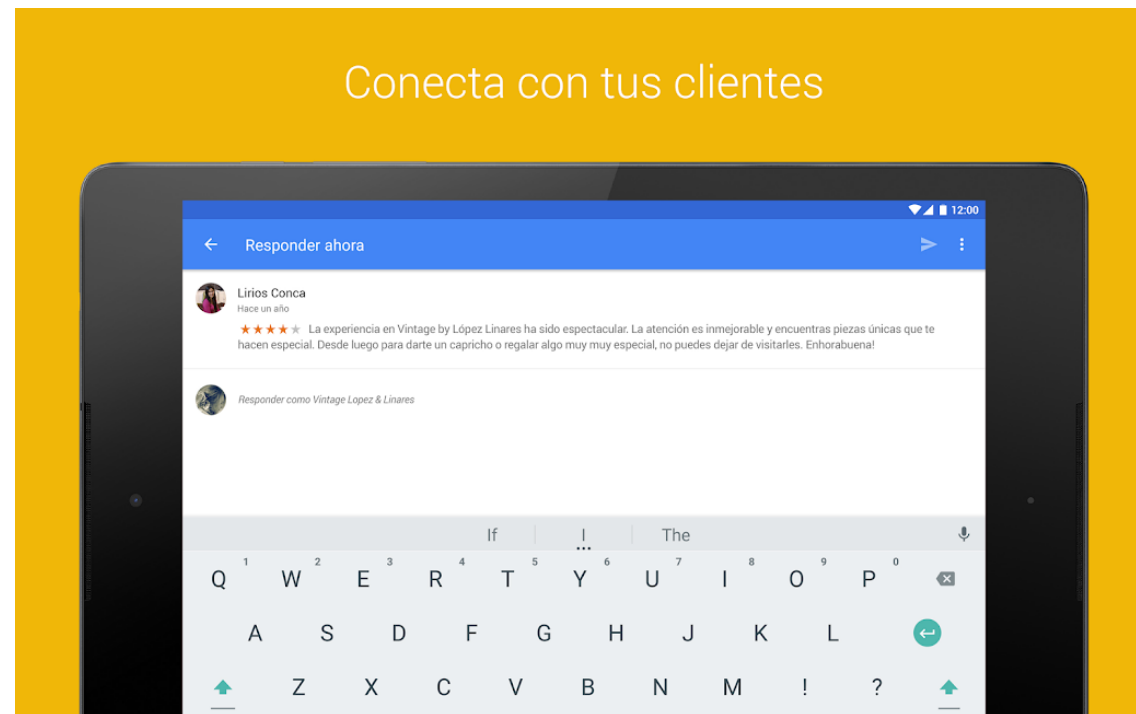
Conecta con tus clientes

12:00

Responder ahora

Lirios Conca
Hace un año
★★★★★ La experiencia en Vintage by López Linares ha sido espectacular. La atención es inmejorable y encuentras piezas únicas que te hacen especial. Desde luego para darte un capricho o regalar algo muy muy especial, no puedes dejar de visitarles. Enhorabuena!

Responder como Vintage Lopez & Linares

If | I | The

Q 1 W 2 E 3 R 4 T 5 Y 6 U 7 I 8 O 9 P 0
A S D F G H J K L
Z X C V B N M ! ?